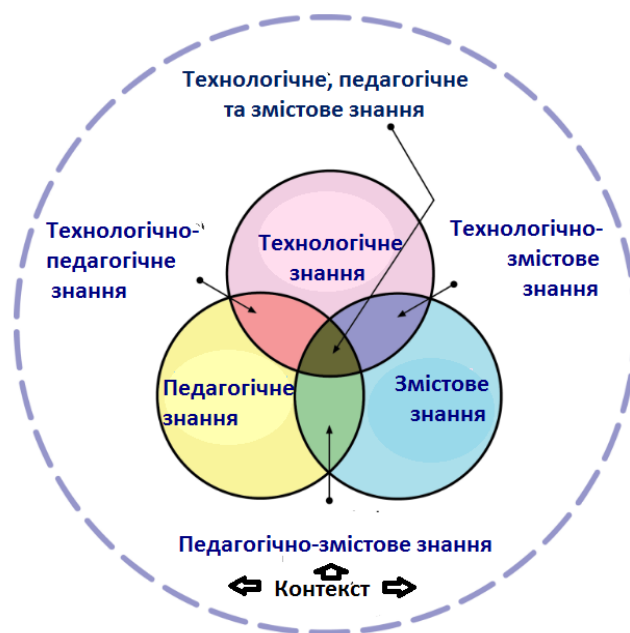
Технологічне, педагогічне та змістове знання

Технологічно-педагогічне знання

Технологічне знання

Технологічно-змістове знання

Педагогічне знання

Змістове знання

Педагогічно-змістове знання

Контекст